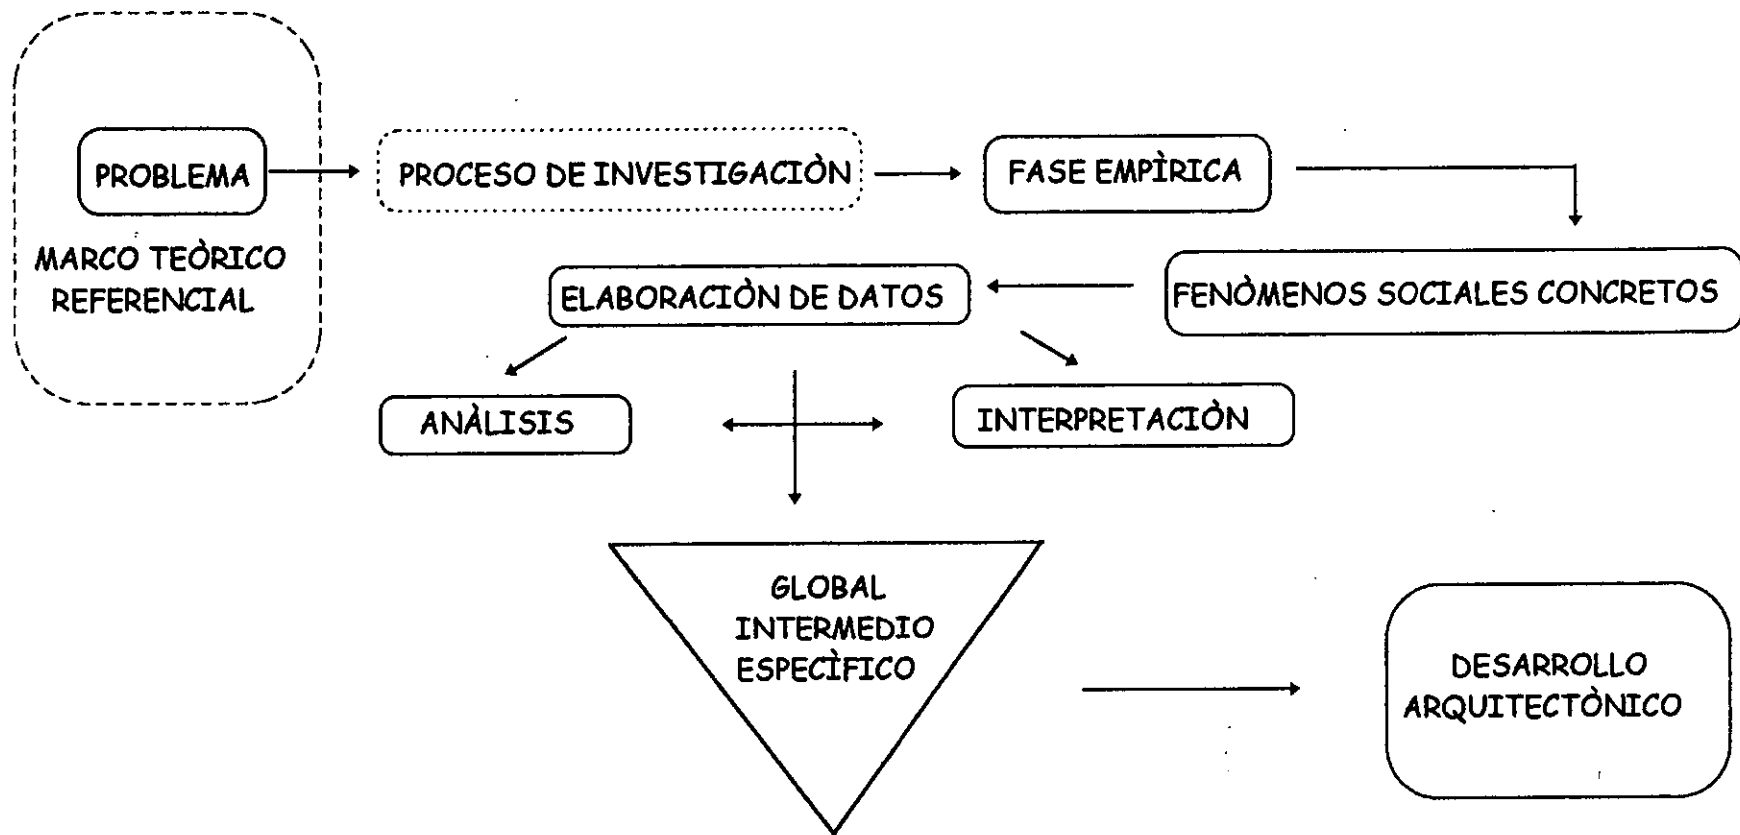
PROBLEMA

MARCO TEÒRICO REFERENCIAL

PROCESO DE INVESTIGACIÒN

FASE EMPÌRICA

FENÒMENOS SOCIALES CONCRETOS

ELABORACIÒN DE DATOS

ANÀLISIS

INTERPRETACIÒN

GLOBAL
INTERMEDIO
ESPECÌFICO

DESARROLLO ARQUITECTÒNICO